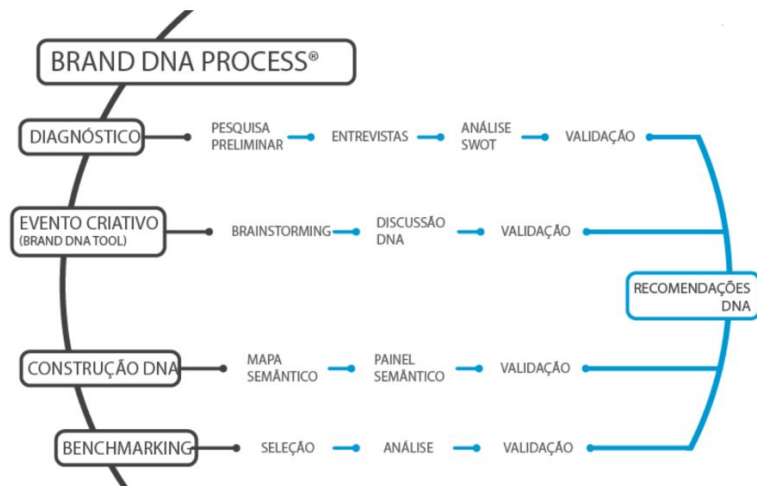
BRAND DNA PROCESS®

DIAGNÓSTICO

PESQUISA PRELIMINAR

ENTREVISTAS

ANÁLISE SWOT

VALIDAÇÃO

EVENTO CRIATIVO (BRAND DNA TOOL)

BRAINSTORMING

DISCUSSÃO DNA

VALIDAÇÃO

RECOMENDAÇÕES DNA

CONSTRUÇÃO DNA

MAPA SEMÂNTICO

PAINEL SEMÂNTICO

VALIDAÇÃO

BENCHMARKING

SELEÇÃO

ANÁLISE

VALIDAÇÃO